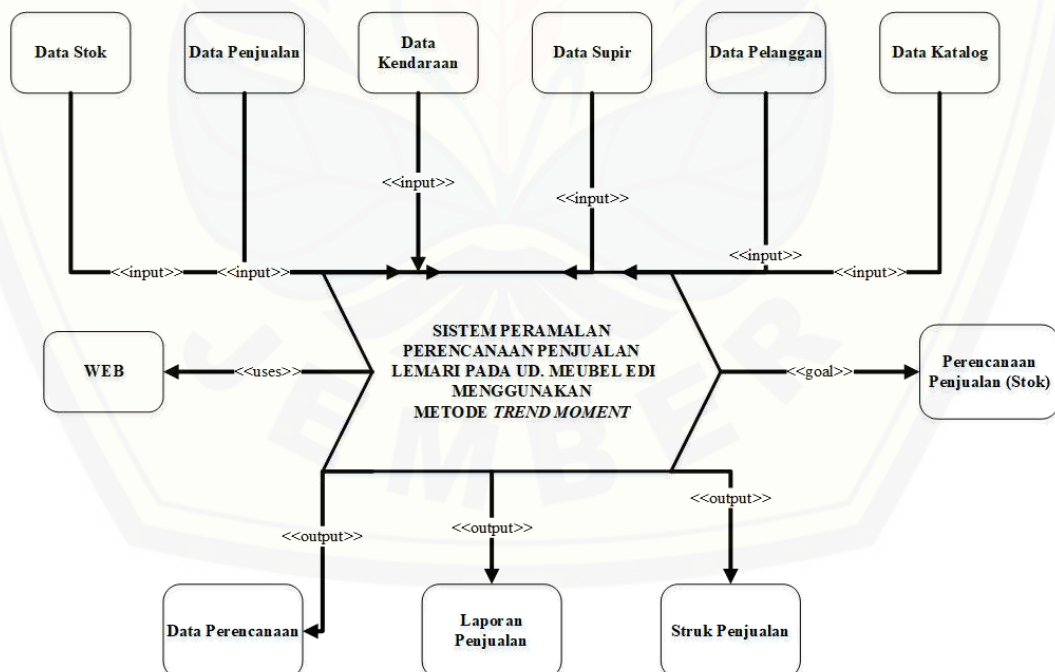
Data Stok

Data Penjualan

Data Kendaraan

Data Supir

Data Pelanggan

Data Katalog

<<input>>

<<input>>

<<input>>

<<input>>

<<input>>

<<input>>

SISTEM PERAMALAN PERENCANAAN PENJUALAN LEMARI PADA UD. MEUBEL EDI MENGGUNAKAN METODE *TREND MOMENT*

WEB

<<uses>>

<<goal>>

Perencanaan Penjualan (Stok)

<<output>>

<<output>>

<<output>>

Data Perencanaan

Laporan Penjualan

Struk Penjualan